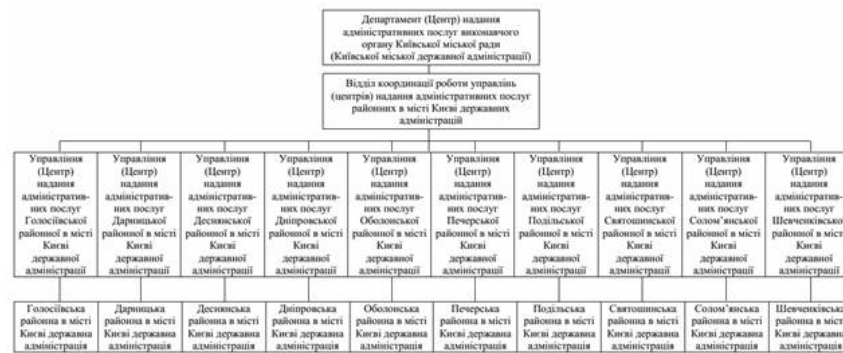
Департамент (Центр) надання адміністративних послуг виконавчого органу Київської міської ради (Київської міської державної адміністрації)

Відділ координації роботи управлінь (центрів) надання адміністративних послуг районних в місті Києві державних адміністрацій

Управління (Центр) надання адміністративних послуг Голосіївської районної в місті Києві державної адміністрації

Управління (Центр) надання адміністративних послуг Дарницької районної в місті Києві державної адміністрації

Управління (Центр) надання адміністративних послуг Деснянської районної в місті Києві державної адміністрації

Управління (Центр) надання адміністративних послуг Дніпровської районної в місті Києві державної адміністрації

Управління (Центр) надання адміністративних послуг Оболонської районної в місті Києві державної адміністрації

Управління (Центр) надання адміністративних послуг Печерської районної в місті Києві державної адміністрації

Управління (Центр) надання адміністративних послуг Подільської районної в місті Києві державної адміністрації

Управління (Центр) надання адміністративних послуг Святошинської районної в місті Києві державної адміністрації

Управління (Центр) надання адміністративних послуг Солом'янської районної в місті Києві державної адміністрації

Управління (Центр) надання адміністративних послуг Шевченківсько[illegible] районної в місті Києві державної адміністраці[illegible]

Голосіївська районна в місті Києві державна адміністрація

Дарницька районна в місті Києві державна адміністрація

Деснянська районна в місті Києві державна адміністрація

Дніпровська районна в місті Києві державна адміністрація

Оболонська районна в місті Києві державна адміністрація

Печерська районна в місті Києві державна адміністрація

Подільська районна в місті Києві державна адміністрація

Святошинська районна в місті Києві державна адміністрація

Солом'янська районна в місті Києві державна адміністрація

Шевченківсь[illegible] районна в місті Києві державна адміністрац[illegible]